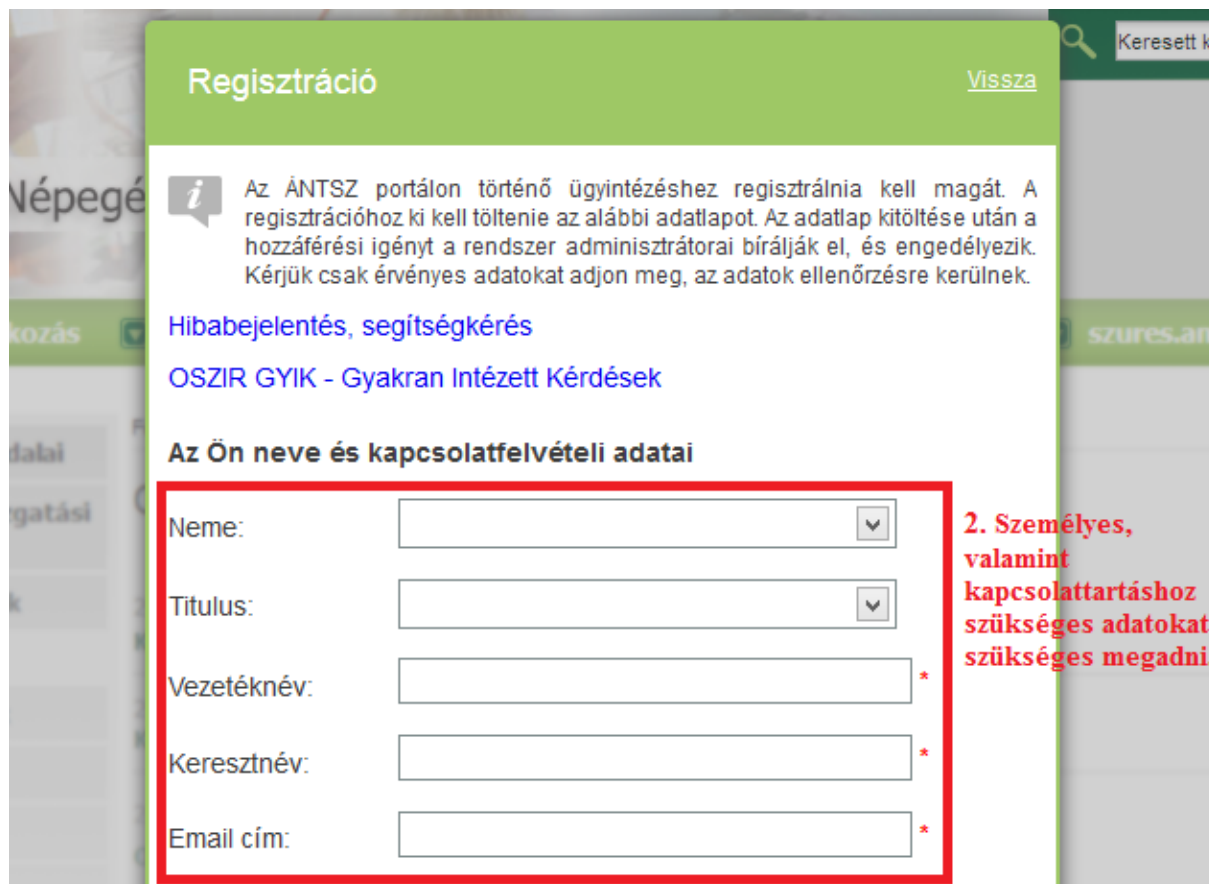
Keresett k

Népegé

kozás

dalai

rgatási

k

szures.an

Regisztráció

Vissza

Az ÁNTSZ portálon történő ügyintézéshez regisztrálnia kell magát. A regisztrációhoz ki kell töltenie az alábbi adatlapot. Az adatlap kitöltése után a hozzáférési igényt a rendszer adminisztrátorai bírálják el, és engedélyezik. Kérjük csak érvényes adatokat adjon meg, az adatok ellenőrzésre kerülnek.

Hibabejelentés, segítségkérés

OSZIR GYIK - Gyakran Intézett Kérdések

Az Ön neve és kapcsolatfelvételi adatai

Neme:

Titulus:

Vezetéknév: *

Keresztnév: *

Email cím: *

2. Személyes, valamint kapcsolattartáshoz szükséges adatokat szükséges megadni